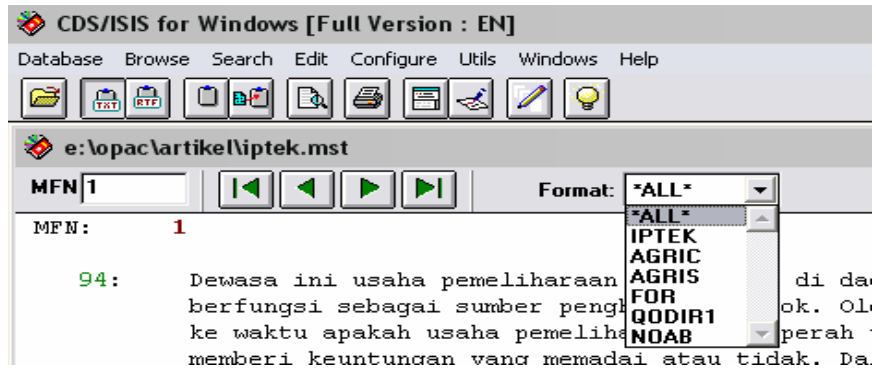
CDS/ISIS for Windows [Full Version : EN]

Database Browse Search Edit Configure Utils Windows Help

TXT RTF

e:\opac\artikel\iptek.mst

MFN 1

Format: *ALL*

*ALL*
IPTEK
AGRIC
AGRIS
FOR
QODIR1
NOAB

MFN: 1

94: Dewasa ini usaha pemeliharaan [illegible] di da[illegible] berfungsi sebagai sumber pengh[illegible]ok. Ol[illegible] ke waktu apakah usaha pemeliha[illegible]perah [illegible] memberi keuntungan yang memadai atau tidak. Da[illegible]